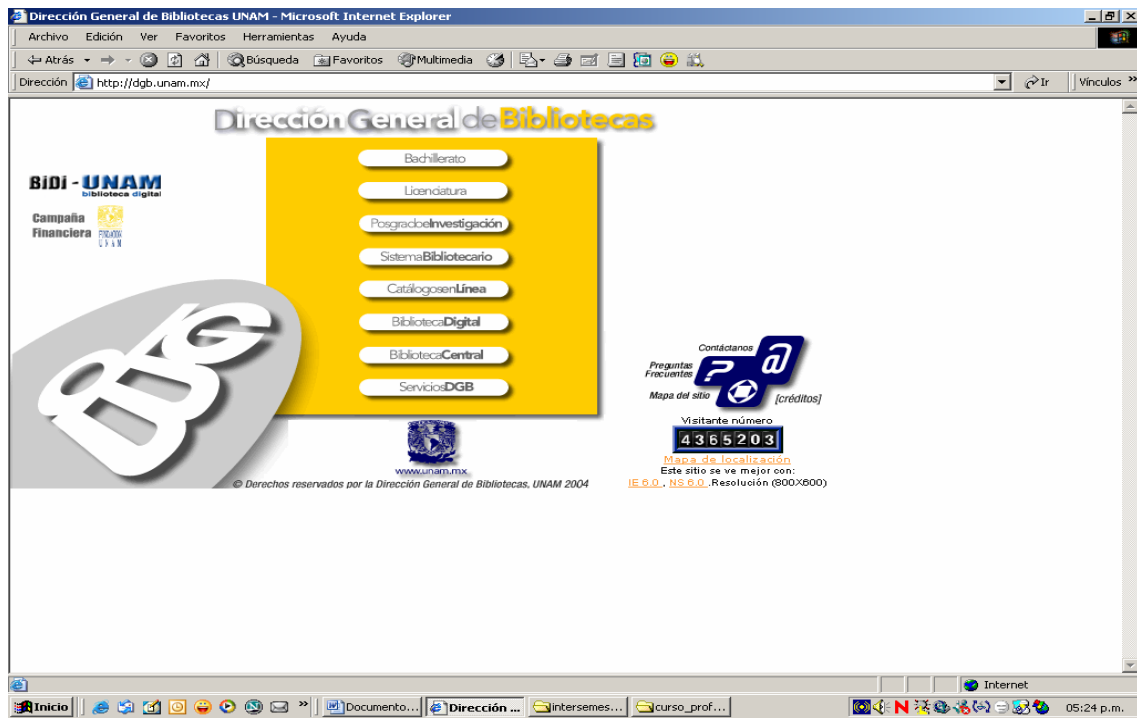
Dirección General de Bibliotecas UNAM - Microsoft Internet Explorer

Archivo Edición Ver Favoritos Herramientas Ayuda

Atrás Búsqueda Favoritos Multimedia

Dirección http://dgb.unam.mx/ Ir Vínculos »

Dirección General de Bibliotecas

BiDi - UNAM biblioteca digital

Campaña Financiera FUNDACION UNAM

Bachillerato

Licenciatura

PosgradoeInvestigación

SistemaBibliotecario

CatálogosenLínea

BibliotecaDigital

BibliotecaCentral

ServiciosDGB

DGB

www.unam.mx

© Derechos reservados por la Dirección General de Bibliotecas, UNAM 2004

Contáctanos

Preguntas Frecuentes

Mapa del sitio

[créditos]

Visitante número

4365203

Mapa de localización

Este sitio se ve mejor con:

IE 6.0 , NS 6.0 .Resolución (800X600)

Internet

Inicio Documento... Dirección ... intersemes... curso_prof... 05:24 p.m.